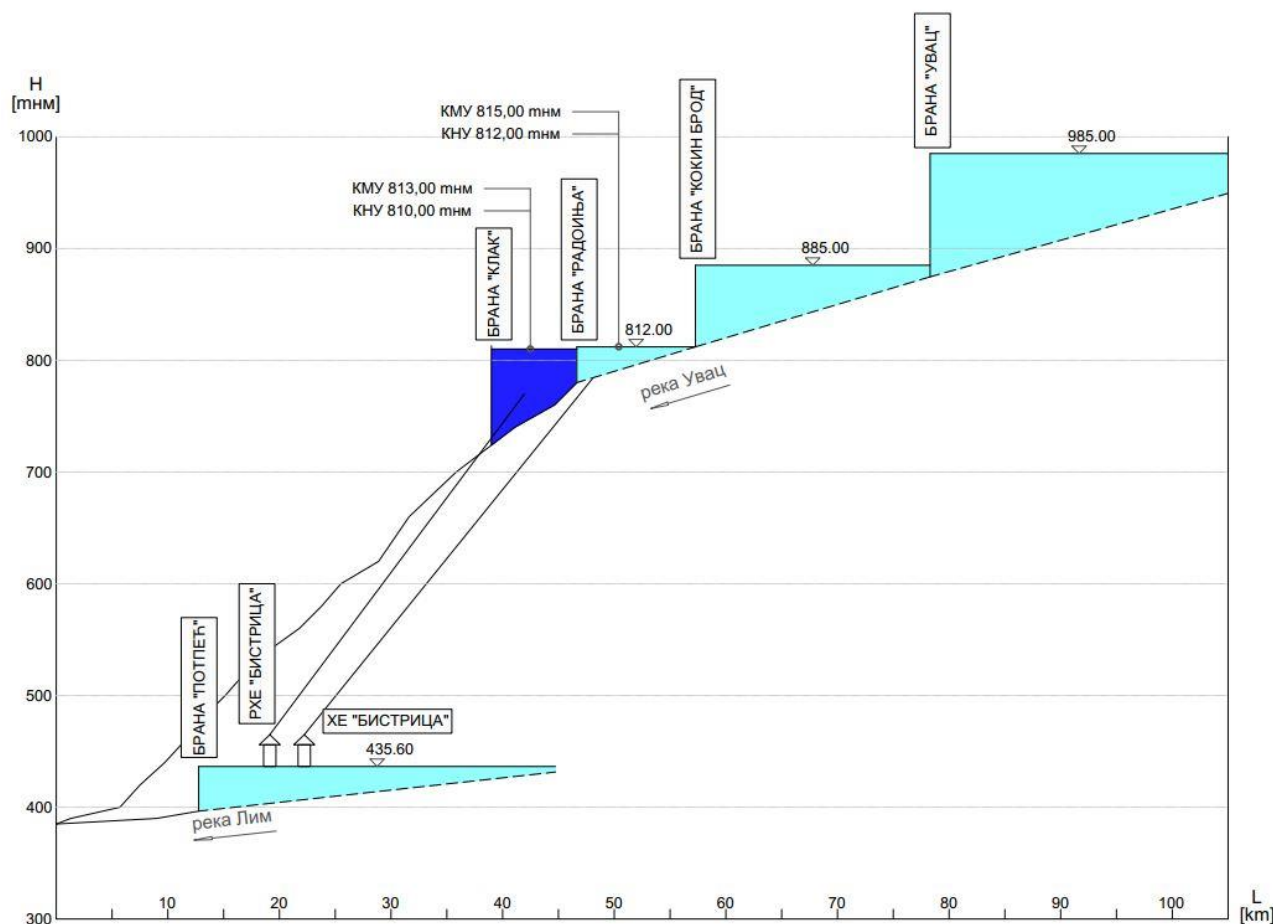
H
[mнм]

1000
900
800
700
600
500
400
300

КМУ 815,00 mнм
КНУ 812,00 mнм

БРАНА "УВАЦ"

985.00

БРАНА "КОКИН БРОД"

КМУ 813,00 mнм
КНУ 810,00 mнм

БРАНА "РАДОИЊА"

БРАНА "КЛАК"

885.00

812.00

река Увац

РХЕ "БИСТРИЦА"

БРАНА "ПОТПЕЋ"

ХЕ "БИСТРИЦА"

435.60

река Лим

10
20
30
40
50
60
70
80
90
100

L
[km]